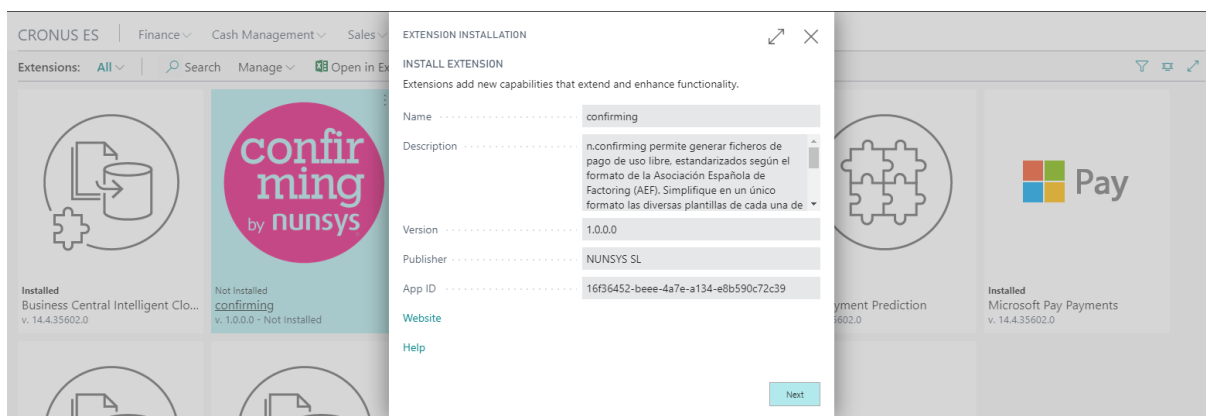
CRONUS ES | Finance | Cash Management | Sales

Extensions: All | Search | Manage | Open in Ex

Installed
Business Central Intelligent Clo...
v. 14.4.35602.0

confirming
by nunsys

Not Installed
confirming
v. 1.0.0.0 - Not Installed

yment Prediction
5602.0

Pay

Installed
Microsoft Pay Payments
v. 14.4.35602.0

EXTENSION INSTALLATION

INSTALL EXTENSION

Extensions add new capabilities that extend and enhance functionality.

Name: confirming

Description: n.confirming permite generar ficheros de pago de uso libre, estandarizados según el formato de la Asociación Española de Factoring (AEF). Simplifique en un único formato las diversas plantillas de cada una de

Version: 1.0.0.0

Publisher: NUNSYS SL

App ID: 16f36452-beee-4a7e-a134-e8b590c72c39

Website

Help

Next